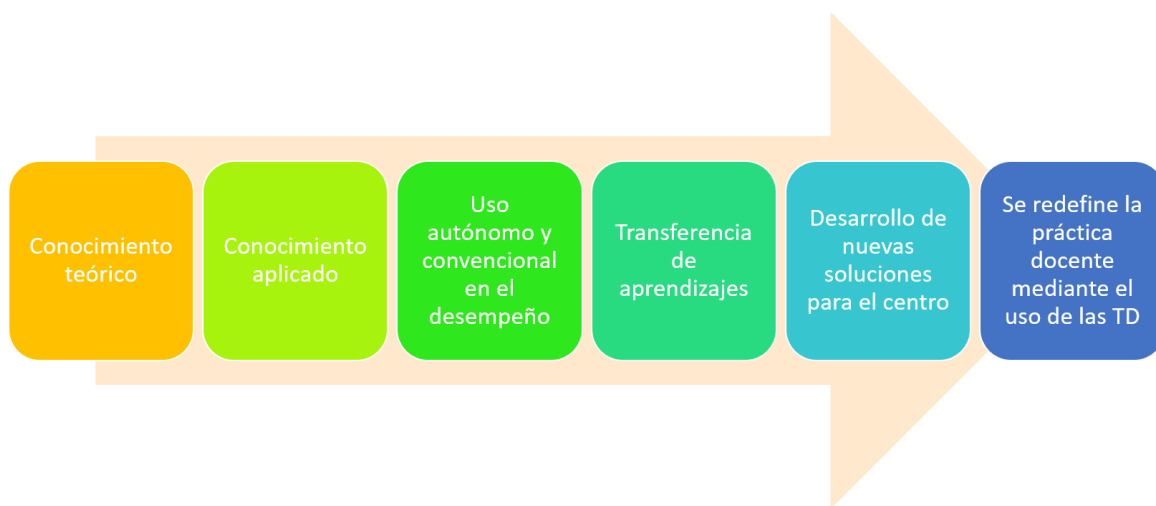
Conocimiento teórico

Conocimiento aplicado

Uso autónomo y convencional en el desempeño

Transferencia de aprendizajes

Desarrollo de nuevas soluciones para el centro

Se redefine la práctica docente mediante el uso de las TD